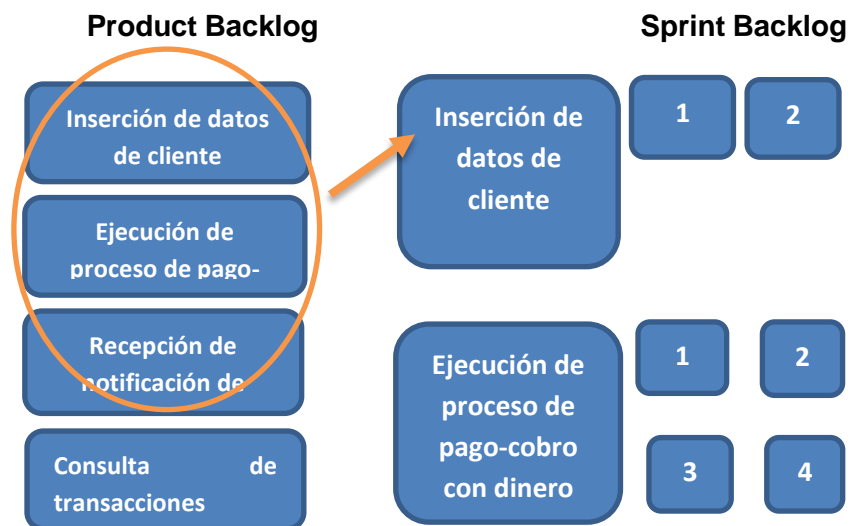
Product Backlog

Sprint Backlog

Inserción de datos de cliente

Ejecución de proceso de pago-

Recepción de notificación de

Consulta de transacciones

Inserción de datos de cliente

1

2

Ejecución de proceso de pago-cobro con dinero

1

2

3

4